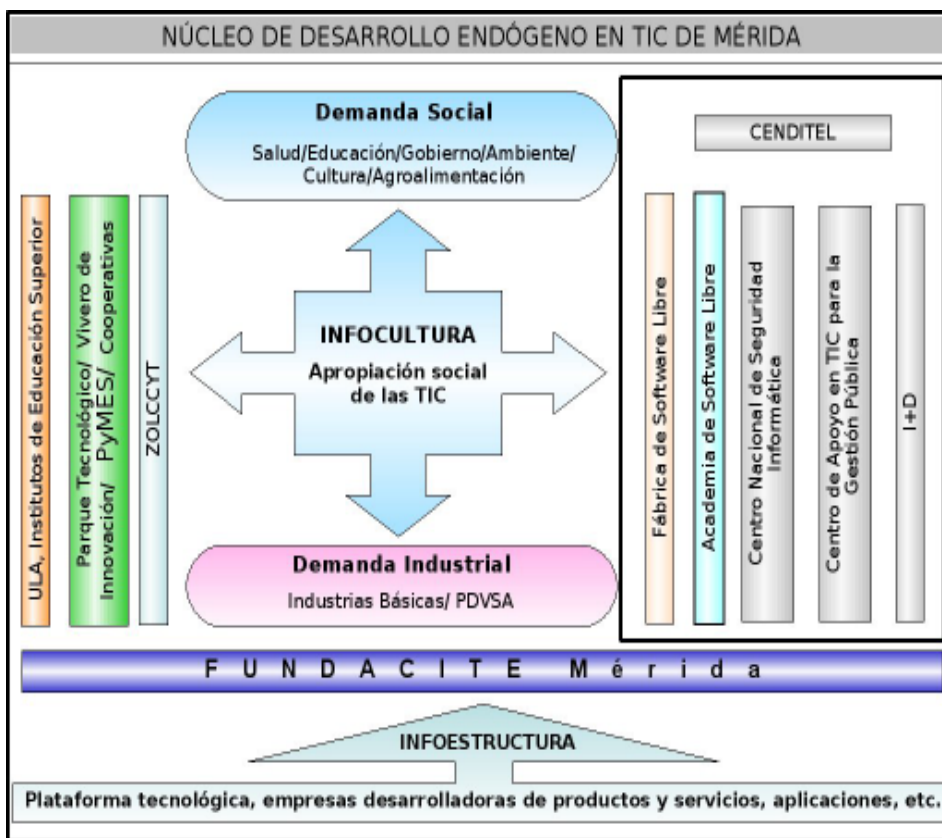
NÚCLEO DE DESARROLLO ENDÓGENO EN TIC DE MÉRIDA

Demanda Social
Salud/Educación/Gobierno/Ambiente/ Cultura/Agroalimentación

ULA, Institutos de Educación Superior

Parque Tecnológico/ Vivero de Innovación/ PyMES/ Cooperativas

ZOLCCYT

INFOCULTURA
Apropiación social de las TIC

Demanda Industrial
Industrias Básicas/ PDVSA

CENDITEL

Fábrica de Software Libre

Academia de Software Libre

Centro Nacional de Seguridad Informática

Centro de Apoyo en TIC para la Gestión Pública

I+D

F U N D A C I T E M é r i d a

INFOESTRUCTURA

Plataforma tecnológica, empresas desarrolladoras de productos y servicios, aplicaciones, etc.